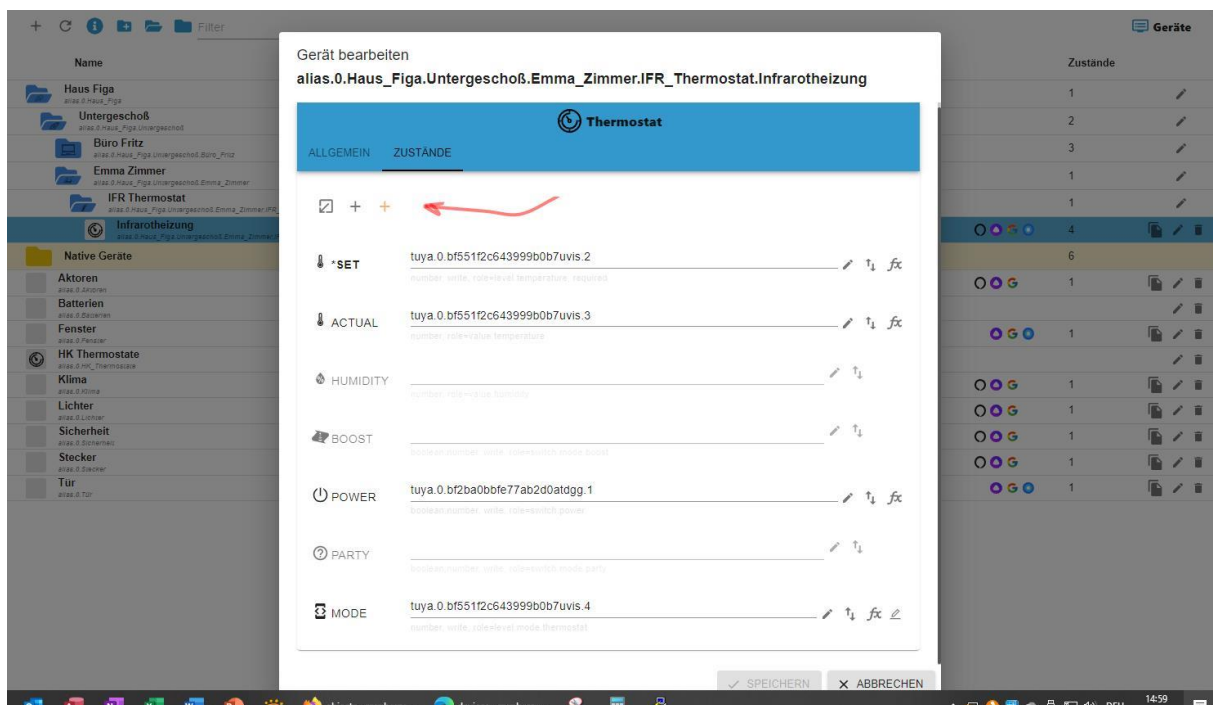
Filter

Geräte

Name

Zustände

Haus Figa
alias.0.Haus_Figa
1

Untergeschoß
alias.0.Haus_Figa.Untergeschoß
2

Büro Fritz
alias.0.Haus_Figa.Untergeschoß.Büro_Fritz
3

Emma Zimmer
alias.0.Haus_Figa.Untergeschoß.Emma_Zimmer
1

IFR Thermostat
alias.0.Haus_Figa.Untergeschoß.Emma_Zimmer.IFR_
1

Infrarotheizung
alias.0.Haus_Figa.Untergeschoß.Emma_Zimmer.I
4

Native Geräte
6

Aktoren
alias.0.Aktoren
1

Batterien
alias.0.Batterien

Fenster
alias.0.Fenster
1

HK Thermostate
alias.0.HK_Thermostate

Klima
alias.0.Klima
1

Lichter
alias.0.Lichter
1

Sicherheit
alias.0.Sicherheit
1

Stecker
alias.0.Stecker
1

Tür
alias.0.Tür
1

Gerät bearbeiten
alias.0.Haus_Figa.Untergeschoß.Emma_Zimmer.IFR_Thermostat.Infrarotheizung

Thermostat

ALLGEMEIN ZUSTÄNDE

+ +

*SET
tuya.0.bf551f2c643999b0b7uvis.2
number, write, role=level.temperature, required

ACTUAL
tuya.0.bf551f2c643999b0b7uvis.3
number, role=value.temperature

HUMIDITY
number, role=value.humidity

BOOST
boolean,number, write, role=switch.mode.boost

POWER
tuya.0.bf2ba0bbfe77ab2d0atdgg.1
boolean,number, write, role=switch.power

PARTY
boolean,number, write, role=switch.mode.party

MODE
tuya.0.bf551f2c643999b0b7uvis.4
number, write, role=level.mode.thermostat

SPEICHERN
ABBRECHEN

14:59